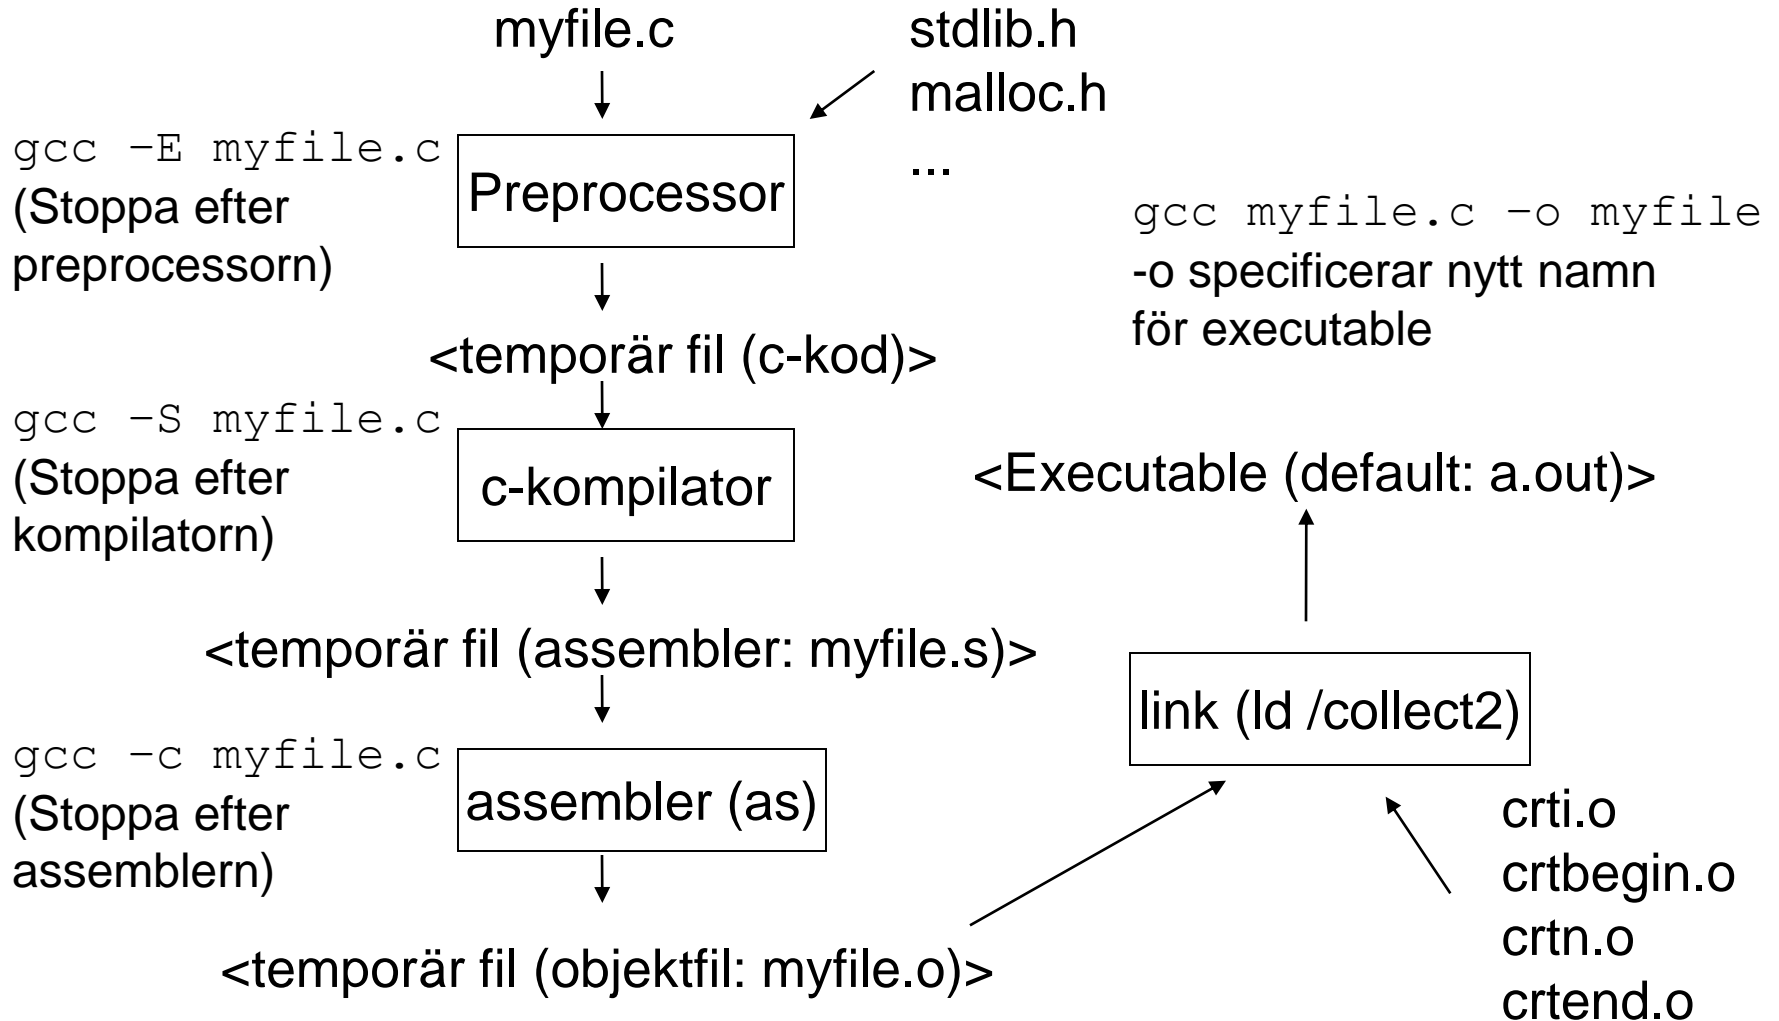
myfile.c

stdlib.h
malloc.h
...

gcc –E myfile.c
(Stoppa efter preprocessorn)

Preprocessor

gcc myfile.c –o myfile
-o specificerar nytt namn för executable

<temporär fil (c-kod)>

gcc –S myfile.c
(Stoppa efter kompilatorn)

c-kompilator

<Executable (default: a.out)>

<temporär fil (assembler: myfile.s)>

link (ld /collect2)

gcc –c myfile.c
(Stoppa efter assemblern)

assembler (as)

crti.o
crtbegin.o
crtn.o
crtend.o

<temporär fil (objektfil: myfile.o)>